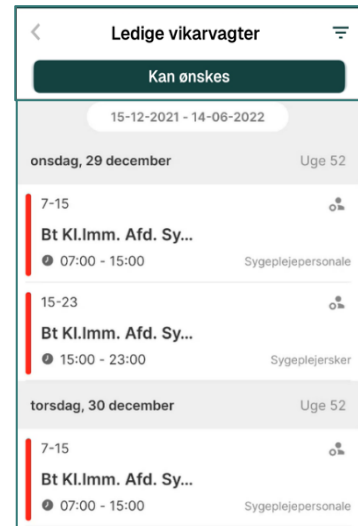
Ledige vikarvagter

Kan ønskes

15-12-2021 - 14-06-2022

onsdag, 29 december
Uge 52

7-15
Bt Kl.Imm. Afd. Sy...
07:00 - 15:00
Sygeplejepersonale

15-23
Bt Kl.Imm. Afd. Sy...
15:00 - 23:00
Sygeplejersker

torsdag, 30 december
Uge 52

7-15
Bt Kl.Imm. Afd. Sy...
07:00 - 15:00
Sygeplejepersonale